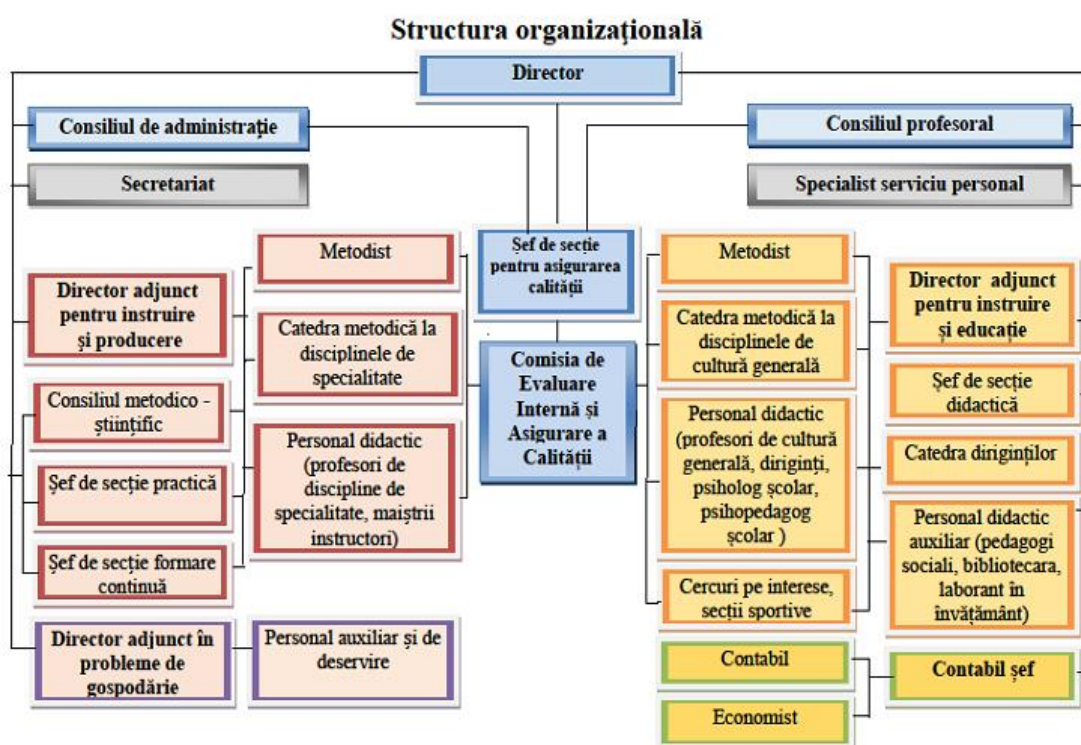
Structura organizaţională

Director

Consiliul de administrație

Consiliul profesoral

Secretariat

Specialist serviciu personal

Şef de secţie pentru asigurarea calităţii

Comisia de Evaluare Internă şi Asigurare a Calităţii

Director adjunct pentru instruire şi producere

Consiliul metodico - ştiinţific

Şef de secţie practică

Şef de secţie formare continuă

Director adjunct în probleme de gospodărie

Metodist

Catedra metodică la disciplinele de specialitate

Personal didactic (profesori de discipline de specialitate, maiştrii instructori)

Personal auxiliar şi de deservire

Metodist

Catedra metodică la disciplinele de cultură generală

Personal didactic (profesori de cultură generală, diriginţi, psiholog şcolar, psihopedagog şcolar )

Cercuri pe interese, secţii sportive

Contabil

Economist

Director adjunct pentru instruire şi educaţie

Şef de secţie didactică

Catedra diriginţilor

Personal didactic auxiliar (pedagogi sociali, bibliotecara, laborant în învăţământ)

Contabil şef